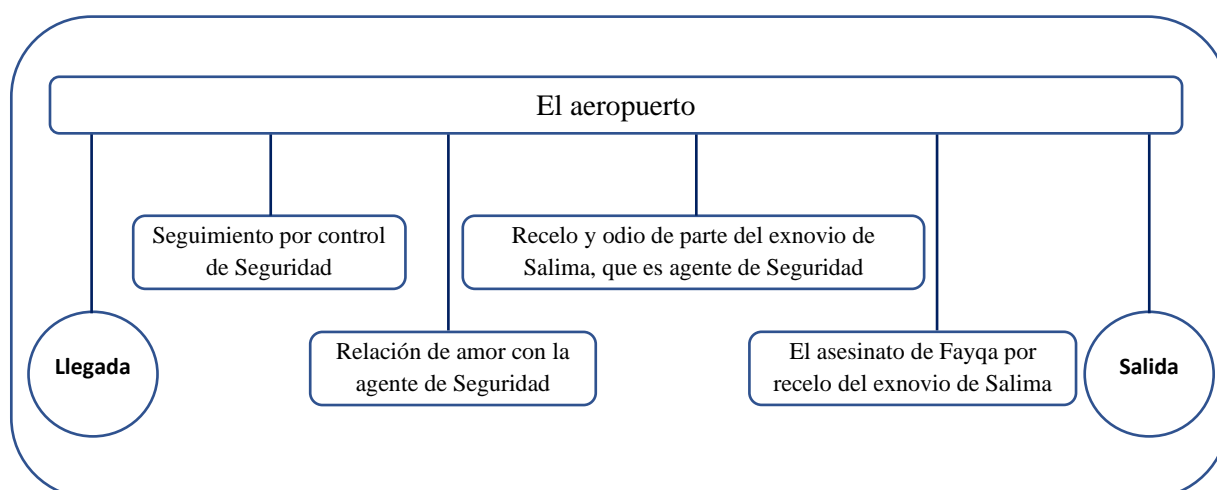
El aeropuerto

Llegada

Seguimiento por control de Seguridad

Relación de amor con la agente de Seguridad

Recelo y odio de parte del exnovio de Salima, que es agente de Seguridad

El asesinato de Fayqa por recelo del exnovio de Salima

Salida